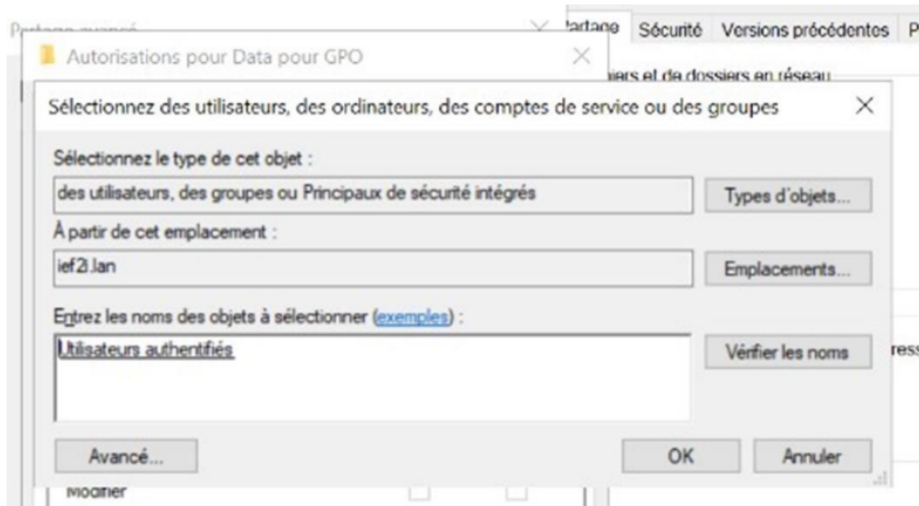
Partage avancé
Autorisations pour Data pour GPO
Partage Sécurité Versions précédentes P
iers et de dossiers en réseau
Sélectionnez des utilisateurs, des ordinateurs, des comptes de service ou des groupes
Sélectionnez le type de cet objet :
des utilisateurs, des groupes ou Principaux de sécurité intégrés
Types d'objets...
À partir de cet emplacement :
ief2i.lan
Emplacements...
Entrez les noms des objets à sélectionner (exemples) :
Utilisateurs authentifiés
Vérifier les noms
ress
Avancé...
OK
Annuler
Modifier